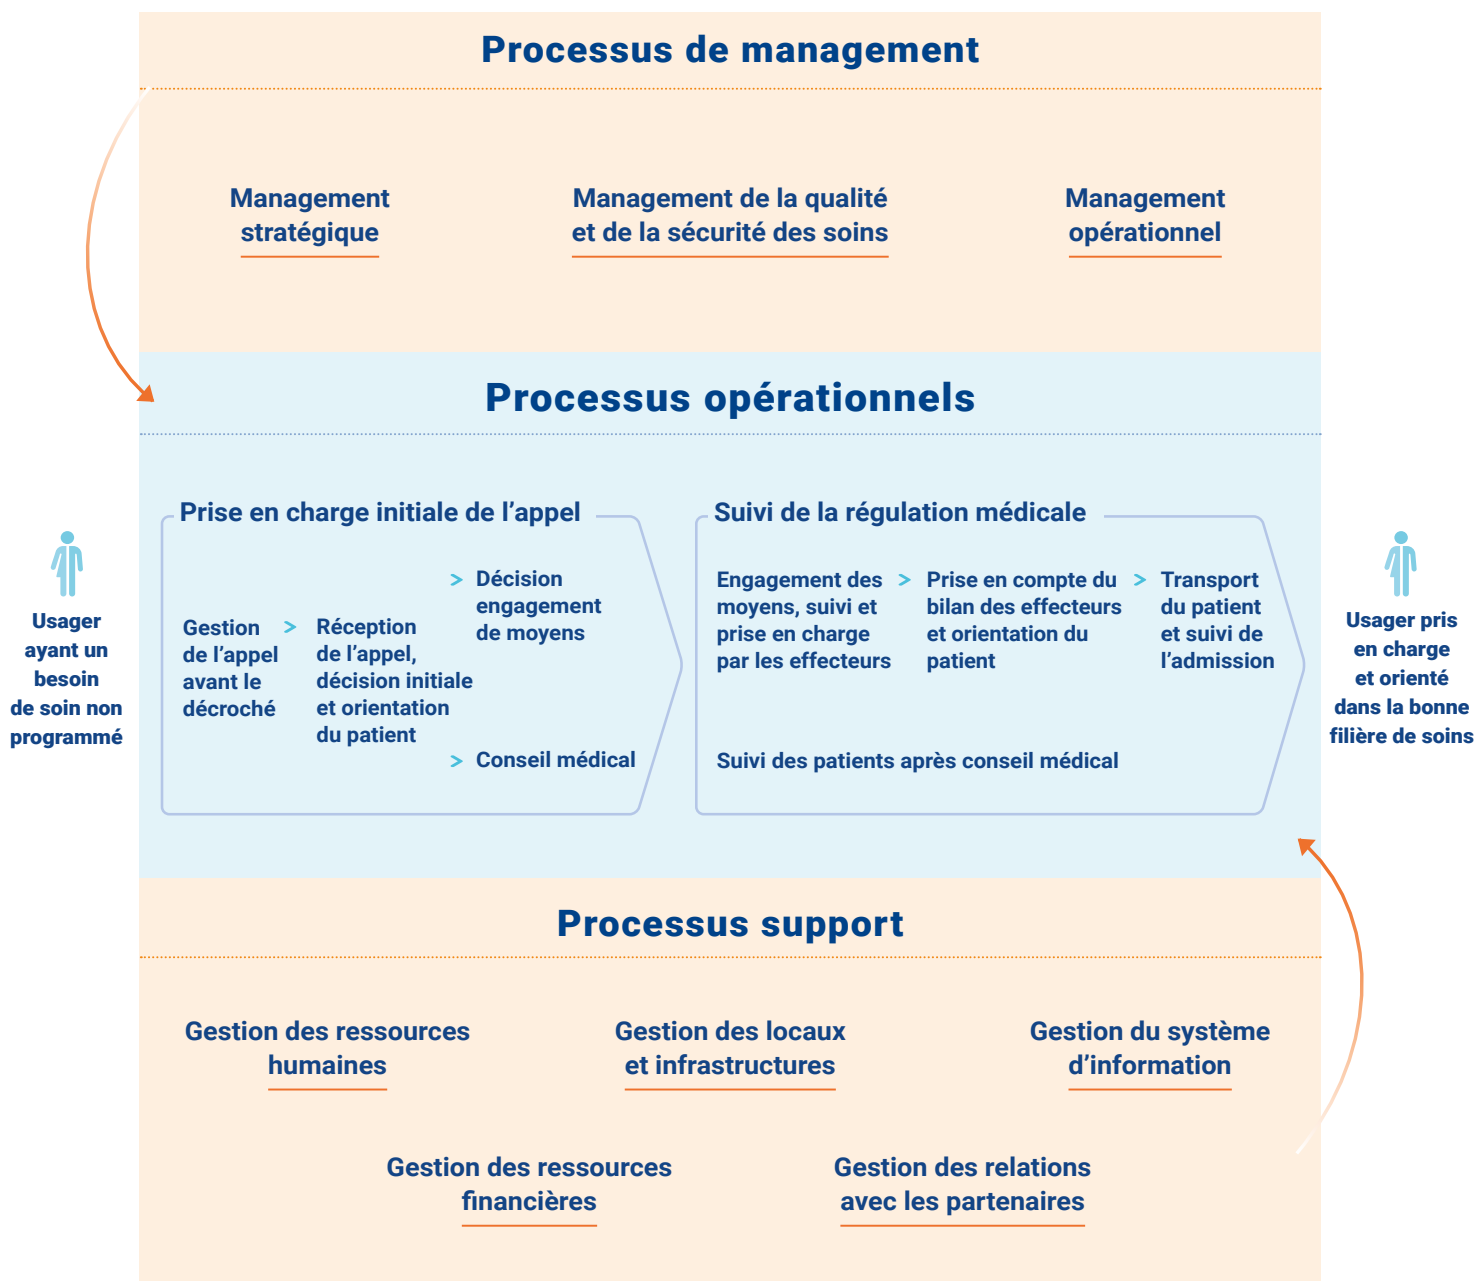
Processus de management

Management stratégique

Management de la qualité et de la sécurité des soins

Management opérationnel

Processus opérationnels

Usager ayant un besoin de soin non programmé

Prise en charge initiale de l'appel

Gestion de l'appel avant le décroché

> Réception de l'appel, décision initiale et orientation du patient

> Décision engagement de moyens

> Conseil médical

Suivi de la régulation médicale

Engagement des moyens, suivi et prise en charge par les effecteurs

> Prise en compte du bilan des effecteurs et orientation du patient

> Transport du patient et suivi de l'admission

Suivi des patients après conseil médical

Usager pris en charge et orienté dans la bonne filière de soins

Processus support

Gestion des ressources humaines

Gestion des locaux et infrastructures

Gestion du système d'information

Gestion des ressources financières

Gestion des relations avec les partenaires